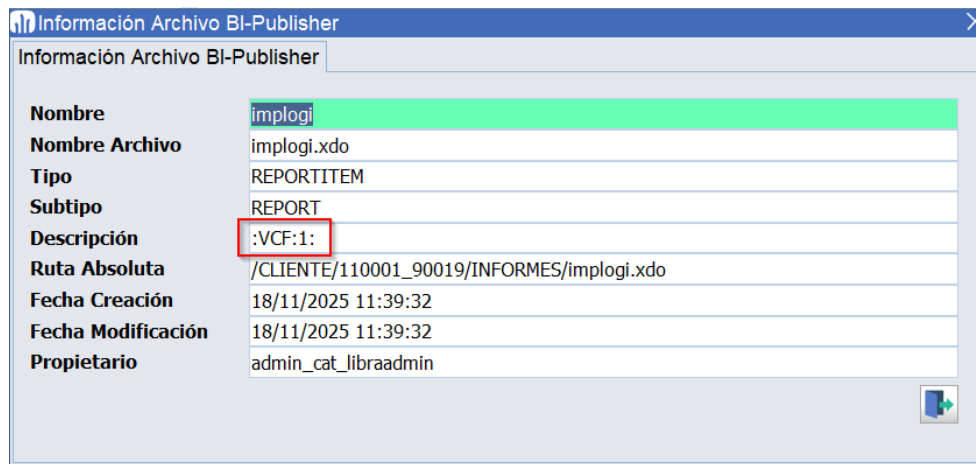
Información Archivo BI-Publisher

Información Archivo BI-Publisher

| | |
|---|---|
| Nombre | implogi |
| Nombre Archivo | implogi.xdo |
| Tipo | REPORTITEM |
| Subtipo | REPORT |
| Descripción | :VCF:1: |
| Ruta Absoluta | /CLIENTE/110001_90019/INFORMES/implogi.xdo |
| Fecha Creación | 18/11/2025 11:39:32 |
| Fecha Modificación | 18/11/2025 11:39:32 |
| Propietario | admin_cat_libraadmin |